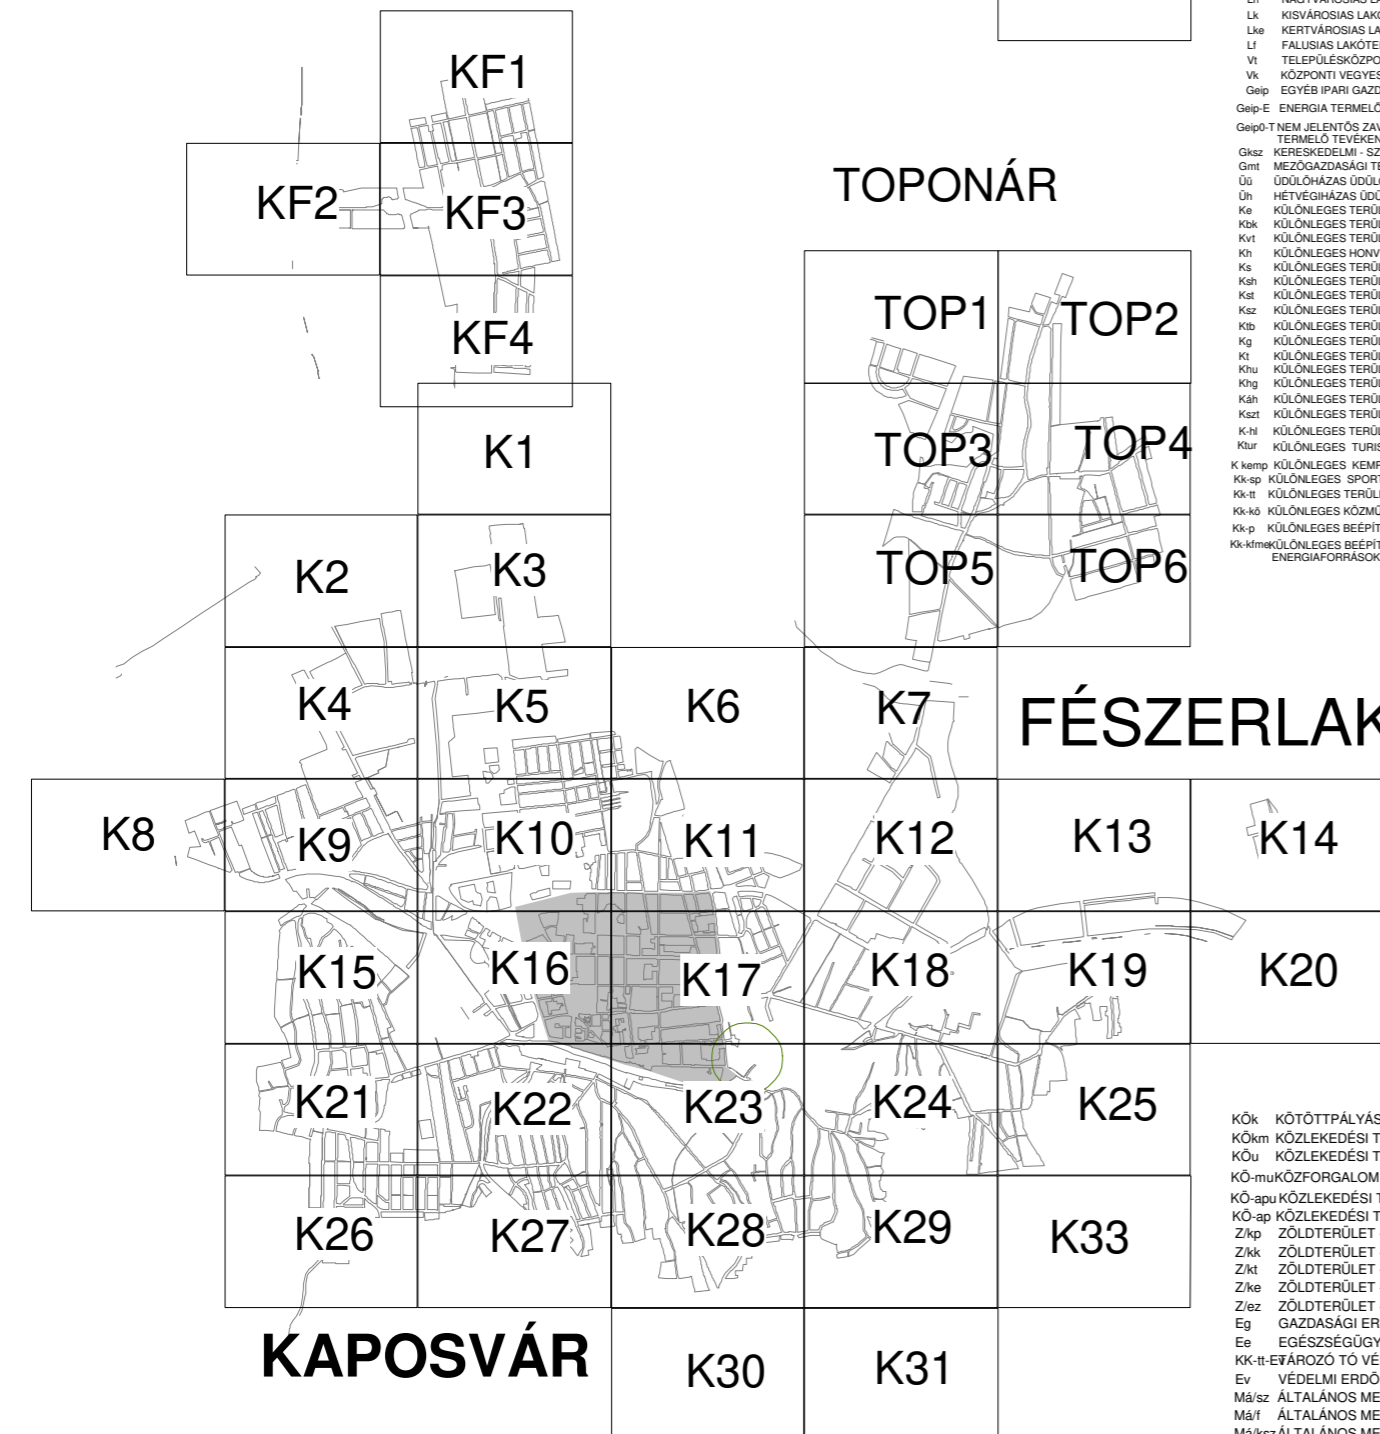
KF1
KF2
KF3
KF4
TOPONÁR
TOP1
TOP2
TOP3
TOP4
TOP5
TOP6
K1
K2
K3
K4
K5
K6
K7
FÉSZERLAK
K8
K9
K10
K11
K12
K13
K14
K15
K16
K17
K18
K19
K20
K21
K22
K23
K24
K25
K26
K27
K28
K29
K33
KAPOSVÁR
K30
K31

Lk KISVÁROSIAS LAKÓ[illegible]
Lke KERTVÁROSIAS LA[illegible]
Lf FALUSIAS LAKÓTE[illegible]
Vt TELEPÜLÉSKÖZPO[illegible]
Vk KÖZPONTI VEGYES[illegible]
Geip EGYÉB IPARI GAZD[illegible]
Geip-E ENERGIA TERMELŐ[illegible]
Geip0-T NEM JELENTŐS ZAV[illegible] TERMELŐ TEVÉKEN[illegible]
Gksz KERESKEDELMI - SZ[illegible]
Gmt MEZŐGAZDASÁGI TE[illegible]
Üü ÜDÜLŐHÁZAS ÜDÜL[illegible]
Üh HÉTVÉGIHÁZAS ÜDÜ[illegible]
Ke KÜLÖNLEGES TERÜ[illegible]
Kbk KÜLÖNLEGES TERÜ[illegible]
Kvt KÜLÖNLEGES TERÜ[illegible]
Kh KÜLÖNLEGES HONV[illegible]
Ks KÜLÖNLEGES TERÜ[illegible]
Ksh KÜLÖNLEGES TERÜ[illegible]
Kst KÜLÖNLEGES TERÜ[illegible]
Ksz KÜLÖNLEGES TERÜ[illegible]
Ktb KÜLÖNLEGES TERÜ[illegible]
Kg KÜLÖNLEGES TERÜ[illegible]
Kt KÜLÖNLEGES TERÜ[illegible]
Khu KÜLÖNLEGES TERÜ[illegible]
Khg KÜLÖNLEGES TERÜ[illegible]
Káh KÜLÖNLEGES TERÜ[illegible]
Kszt KÜLÖNLEGES TERÜ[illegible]
K-hl KÜLÖNLEGES TERÜ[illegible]
Ktur KÜLÖNLEGES TURIS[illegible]
K kemp KÜLÖNLEGES KEMP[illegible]
Kk-sp KÜLÖNLEGES SPORT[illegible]
Kk-tt KÜLÖNLEGES TERÜL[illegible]
Kk-kö KÜLÖNLEGES KÖZMŰ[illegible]
Kk-p KÜLÖNLEGES BEÉPÍT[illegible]
Kk-kfme KÜLÖNLEGES BEÉPÍT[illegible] ENERGIAFORRÁSOK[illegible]

KÖk KÖTÖTTPÁLYÁS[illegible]
KÖkm KÖZLEKEDÉSI T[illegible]
KÖu KÖZLEKEDÉSI T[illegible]
KÖ-mu KÖZFORGALOM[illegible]
KÖ-apu KÖZLEKEDÉSI T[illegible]
KÖ-ap KÖZLEKEDÉSI T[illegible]
Z/kp ZÖLDTERÜLET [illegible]
Z/kk ZÖLDTERÜLET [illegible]
Z/kt ZÖLDTERÜLET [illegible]
Z/ke ZÖLDTERÜLET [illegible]
Z/ez ZÖLDTERÜLET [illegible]
Eg GAZDASÁGI ER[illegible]
Ee EGÉSZSÉGÜGY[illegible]
KK-tt-Ev TÁROZÓ TÓ VÉ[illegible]
Ev VÉDELMI ERDŐ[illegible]
Má/sz ÁLTALÁNOS ME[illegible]
Má/f ÁLTALÁNOS ME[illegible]